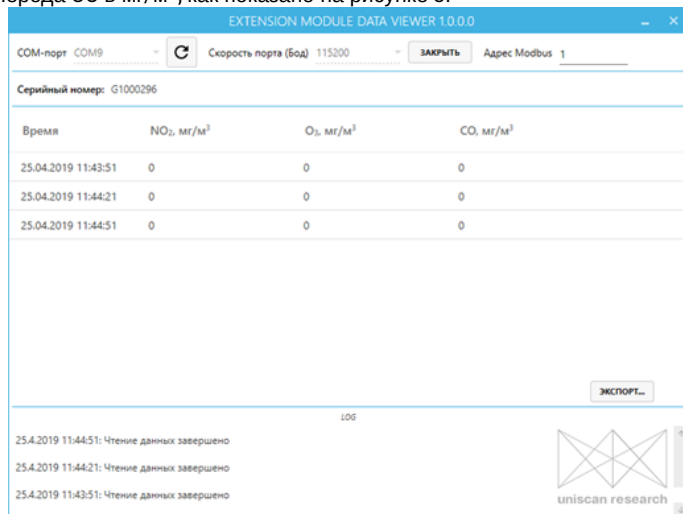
EXTENSION MODULE DATA VIEWER 1.0.0.0

COM-порт COM9
Скорость порта (Бод) 115200
ЗАКРЫТЬ
Адрес Modbus 1

Серийный номер: G1000296

| Время | $NO_2$, мг/м$^3$ | $O_3$, мг/м$^3$ | CO, мг/м$^3$ |
|---|---|---|---|
| 25.04.2019 11:43:51 | 0 | 0 | 0 |
| 25.04.2019 11:44:21 | 0 | 0 | 0 |
| 25.04.2019 11:44:51 | 0 | 0 | 0 |

ЭКСПОРТ...

LOG

25.4.2019 11:44:51: Чтение данных завершено

25.4.2019 11:44:21: Чтение данных завершено

25.4.2019 11:43:51: Чтение данных завершено

uniscan research